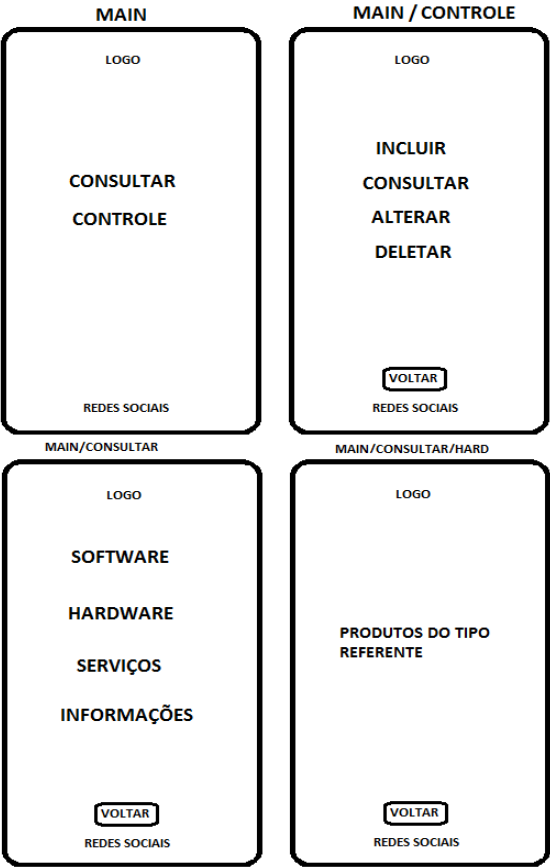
MAIN

LOGO

CONSULTAR

CONTROLE

REDES SOCIAIS

MAIN / CONTROLE

LOGO

INCLUIR

CONSULTAR

ALTERAR

DELETAR

VOLTAR

REDES SOCIAIS

MAIN/CONSULTAR

LOGO

SOFTWARE

HARDWARE

SERVIÇOS

INFORMAÇÕES

VOLTAR

REDES SOCIAIS

MAIN/CONSULTAR/HARD

LOGO

PRODUTOS DO TIPO REFERENTE

VOLTAR

REDES SOCIAIS